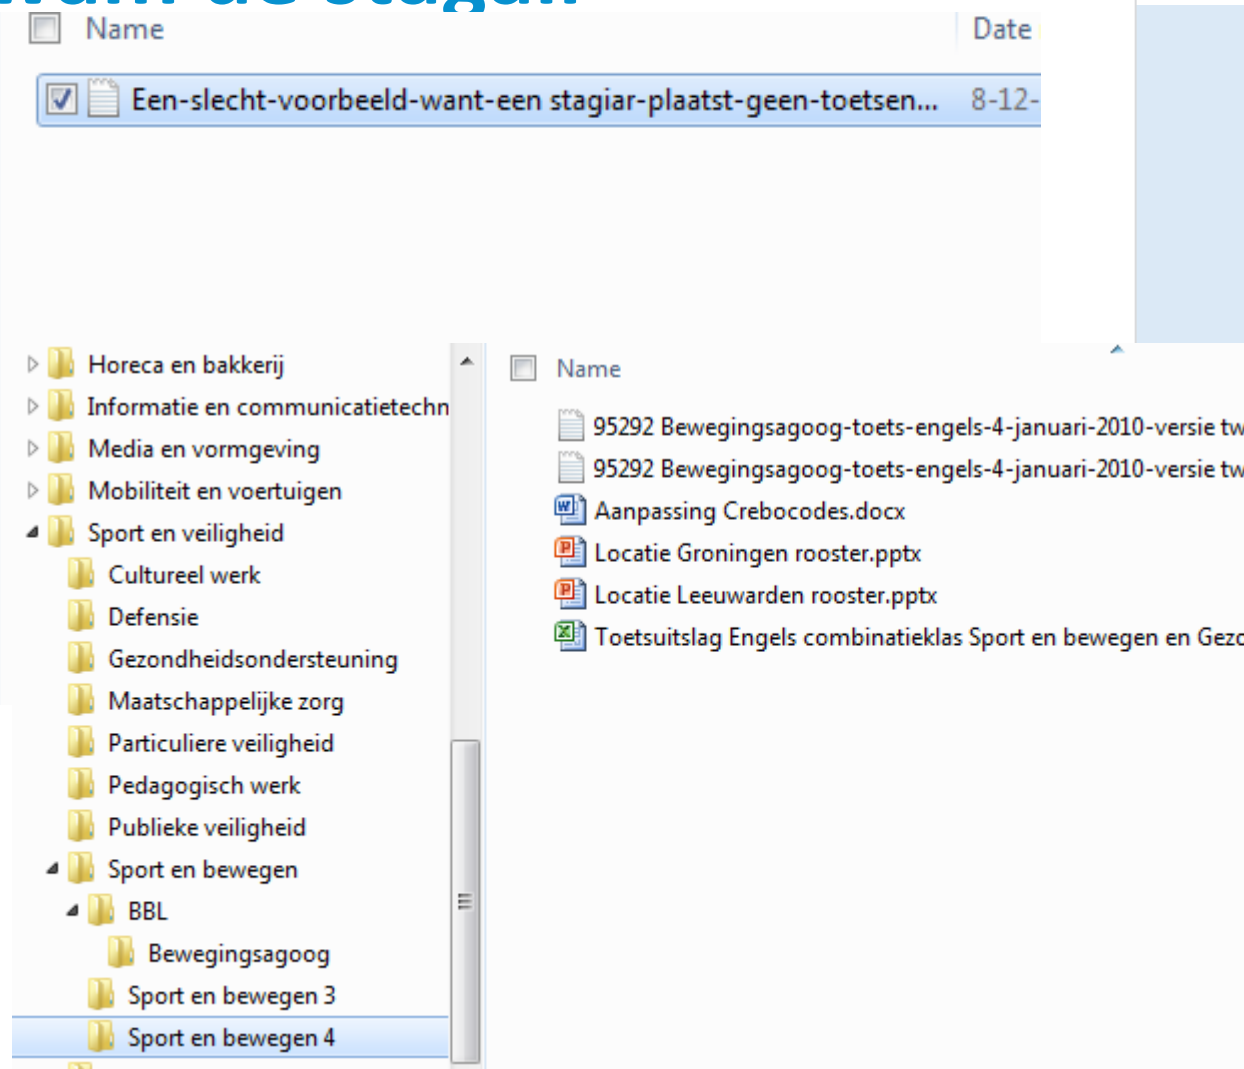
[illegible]

Name

Date

Een-slecht-voorbeeld-want-een stagiar-plaatst-geen-toetsen...

8-12-

Horeca en bakkerij

Informatie en communicatietechn

Media en vormgeving

Mobiliteit en voertuigen

Sport en veiligheid

Cultureel werk

Defensie

Gezondheidsondersteuning

Maatschappelijke zorg

Particuliere veiligheid

Pedagogisch werk

Publieke veiligheid

Sport en bewegen

BBL

Bewegingsagoog

Sport en bewegen 3

Sport en bewegen 4

Name

95292 Bewegingsagoog-toets-engels-4-januari-2010-versie tw

95292 Bewegingsagoog-toets-engels-4-januari-2010-versie tw

Aanpassing Crebocodes.docx

Locatie Groningen rooster.pptx

Locatie Leeuwarden rooster.pptx

Toetsuitslag Engels combinatieklas Sport en bewegen en Gezo